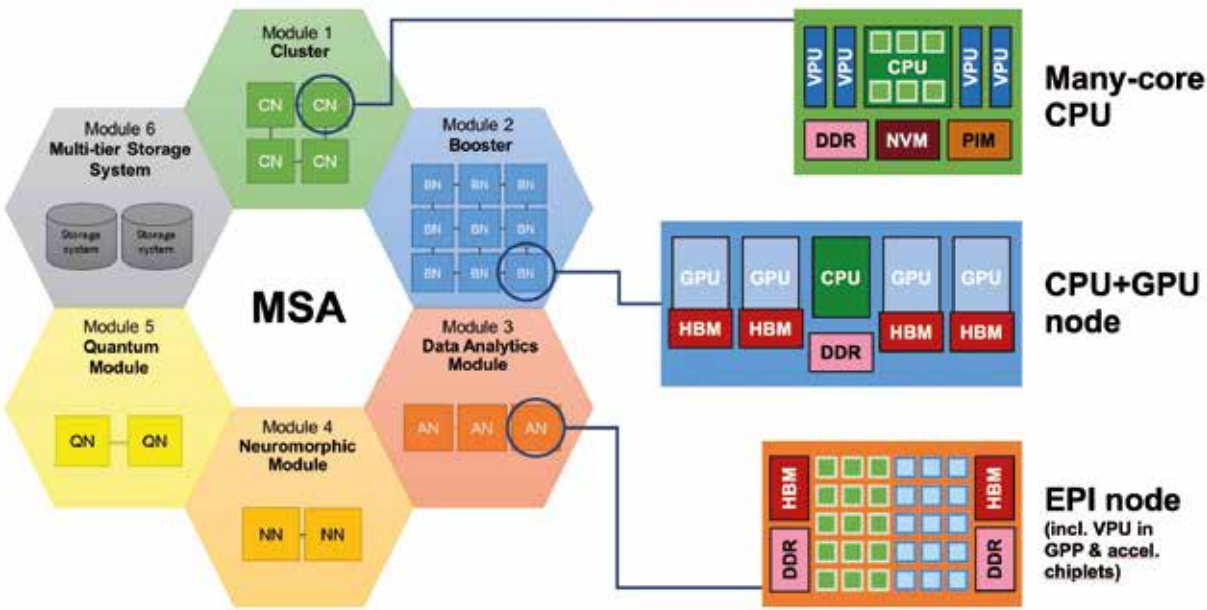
Module 1
Cluster

CN CN
CN CN

Module 6
Multi-tier Storage System

Storage system
Storage system

Module 2
Booster

BN BN BN
BN BN BN
BN BN BN

MSA

Module 5
Quantum Module

QN QN

Module 3
Data Analytics Module

AN AN AN

Module 4
Neuromorphic Module

NN NN

VPU VPU CPU VPU VPU
DDR NVM PIM

Many-core CPU

GPU GPU CPU GPU GPU
HBM HBM DDR HBM HBM

CPU+GPU node

HBM HBM
DDR DDR

EPI node
(incl. VPU in GPP & accel. chiplets)